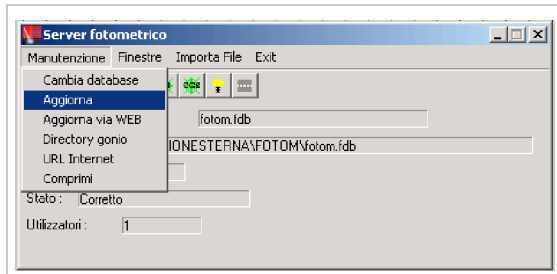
Server fotometrico

Manutenzione Finestre Importa File Exit

Cambia database
Aggiorna
Aggiorna via WEB
Directory gonio
URL Internet
Comprimi

fotom.fdb

IONESTERNA\FOTOM\fotom.fdb

Stato : Corretto

Utilizzatori : 1